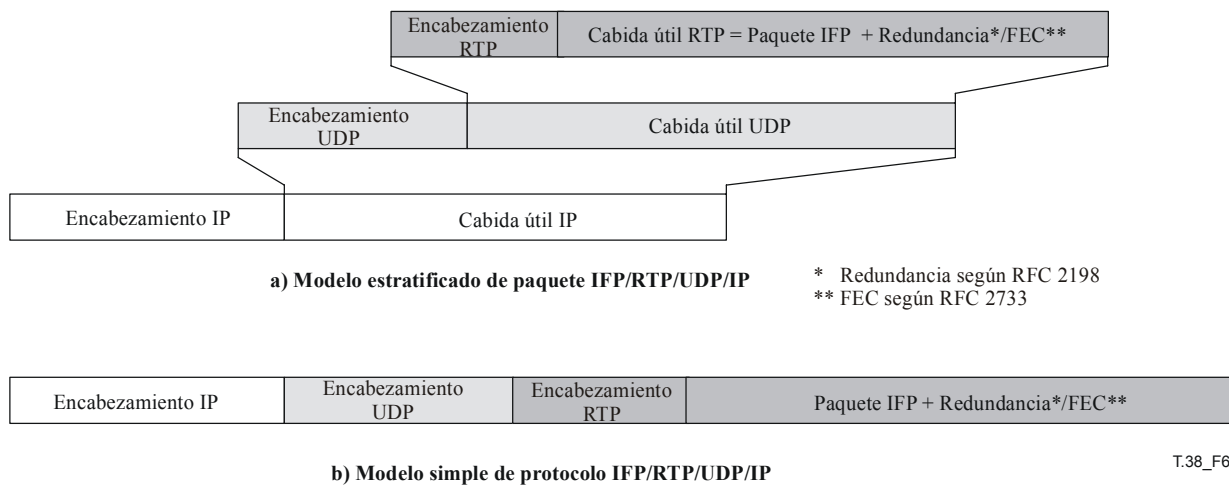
| Encabezamiento RTP | Cabida útil RTP = Paquete IFP + Redundancia*/FEC** |
|---|---|

| Encabezamiento UDP | Cabida útil UDP |
|---|---|

| Encabezamiento IP | Cabida útil IP |
|---|---|

a) Modelo estratificado de paquete IFP/RTP/UDP/IP

\* Redundancia según RFC 2198
\*\* FEC según RFC 2733

| Encabezamiento IP | Encabezamiento UDP | Encabezamiento RTP | Paquete IFP + Redundancia*/FEC** |
|---|---|---|---|

T.38_F6

b) Modelo simple de protocolo IFP/RTP/UDP/IP